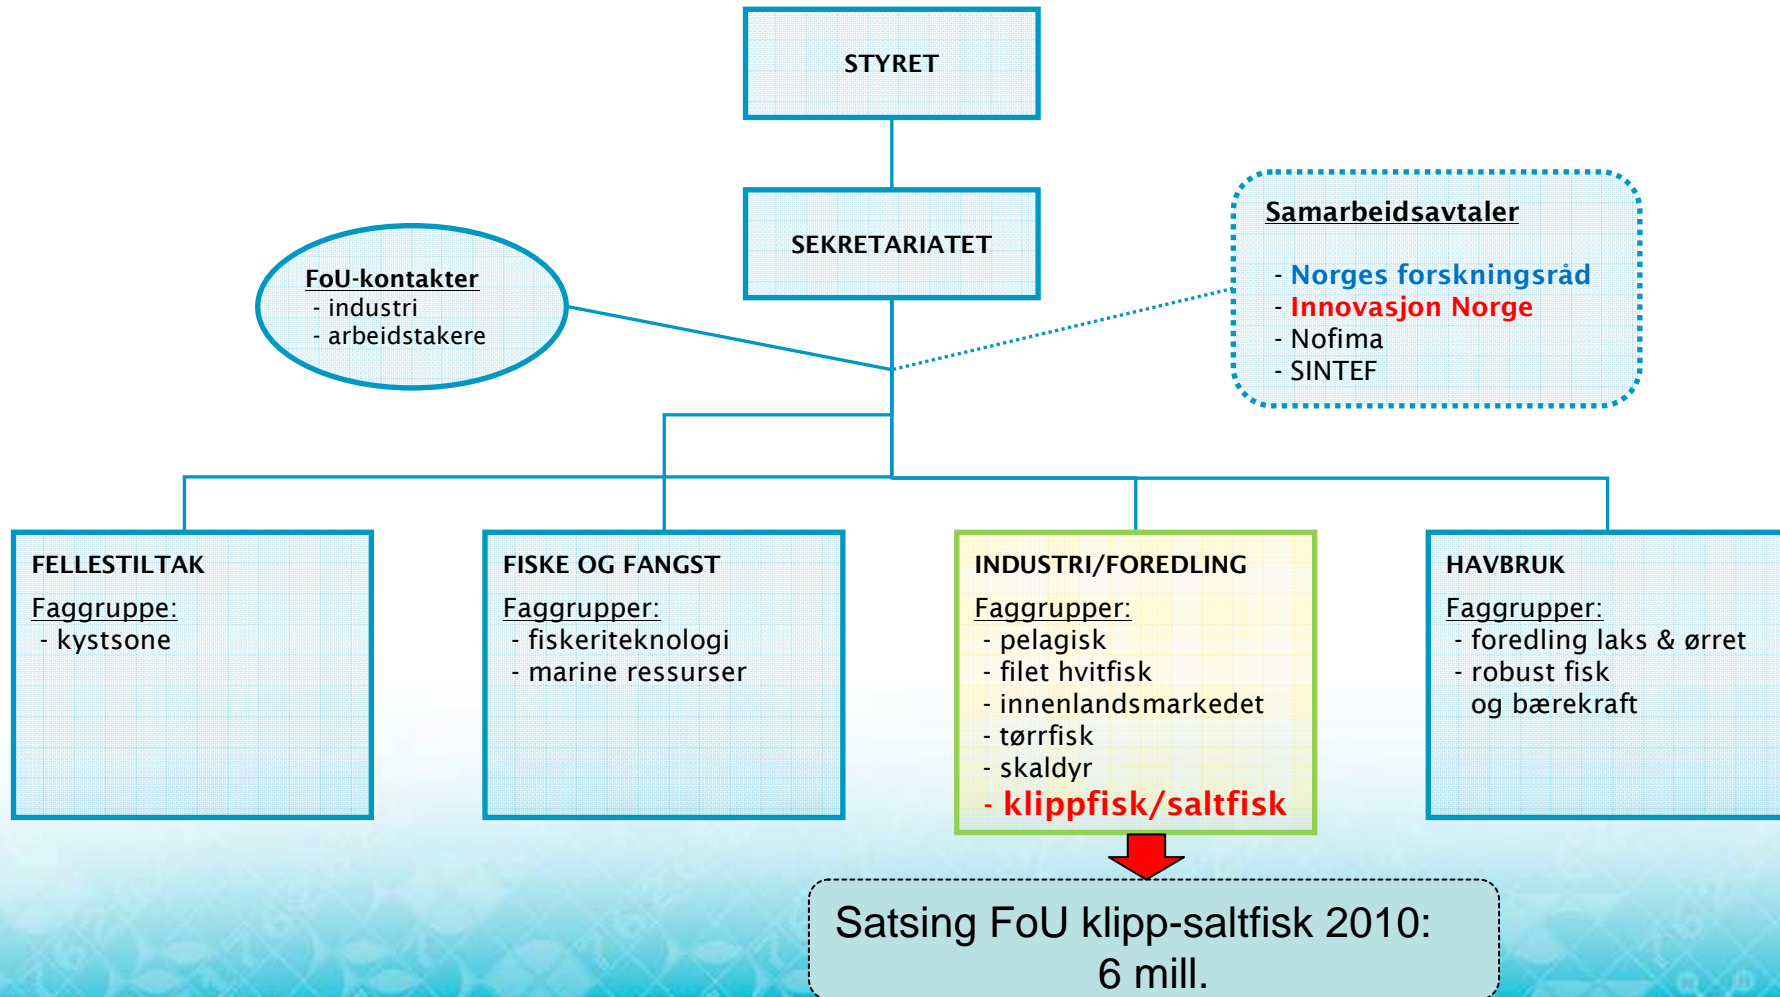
STYRET

SEKRETARIATET

FoU-kontakter
- industri
- arbeidstakere

Samarbeidsavtaler

- Norges forskningsråd
- Innovasjon Norge
- Nofima
- SINTEF

FELLESTILTAK
Faggruppe:
- kystsone

FISKE OG FANGST
Faggrupper:
- fiskeriteknologi
- marine ressurser

INDUSTRI/FOREDLING
Faggrupper:
- pelagisk
- filet hvitfisk
- innenlandsmarkedet
- tørrfisk
- skaldyr
- klippfisk/saltfisk

HAVBRUK
Faggrupper:
- foredling laks & ørret
- robust fisk og bærekraft

Satsing FoU klipp-saltfisk 2010: 6 mill.